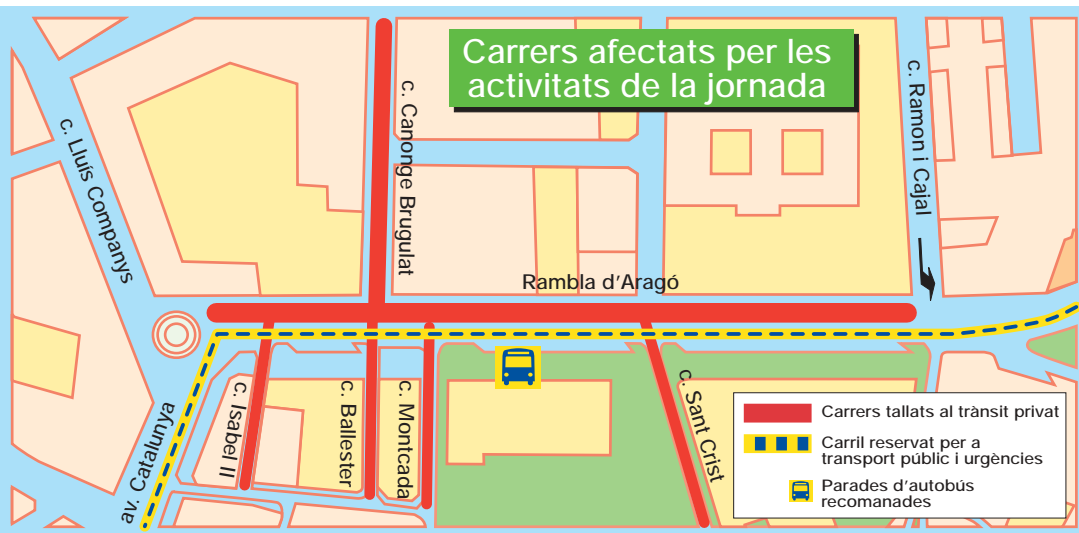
Carrers afectats per les activitats de la jornada

c. Lluís Companys

c. Canonge Brugulat

c. Ramon i Cajal

Rambla d'Aragó

av. Catalunya

c. Isabel II

c. Ballester

c. Montcada

c. Sant Crist

Carrers tallats al trànsit privat

Carril reservat per a transport públic i urgències

Parades d'autobús recomanades